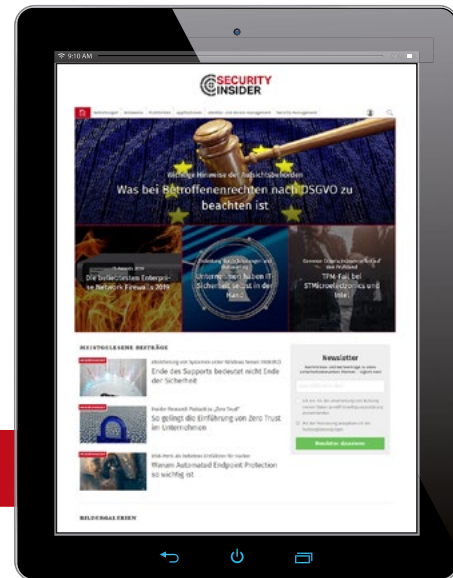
9:10 AM

SECURITY INSIDER

Wichtige Hinweise der Aufsichtsbehörden

Was bei Betroffenenrechten nach DSGVO zu beachten ist

Die beliebtesten Enterprise Network Firewalls 2019

Unternehmen haben IT Sicherheit selbst in der Hand

TPM-Fail bei STMicroelectronics und Intel

MEISTGELESENE BEITRÄGE

Ende des Supports bedeutet nicht Ende der Sicherheit

So gelingt die Einführung von Zero Trust im Unternehmen

Warum Automated Endpoint Protection so wichtig ist

Newsletter

Newsletter abonnieren

BILDERGALERIEN